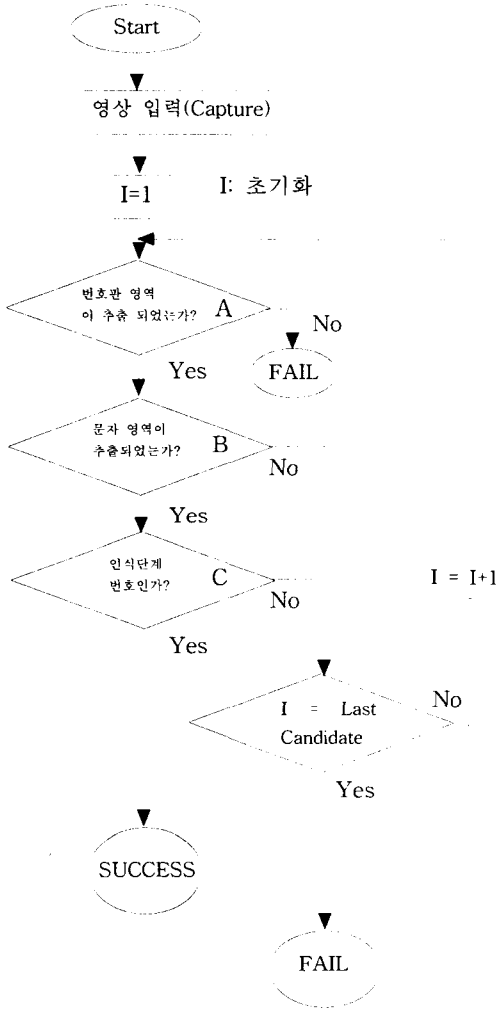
Start

영상 입력(Capture)

I=1

I: 초기화

번호판 영역 이 추출 되었는가?

A

No

Yes

FAIL

문자 영역이 추출되었는가?

B

No

Yes

인식단계 번호인가?

C

No

I = I+1

Yes

I = Last Candidate

No

Yes

SUCCESS

FAIL